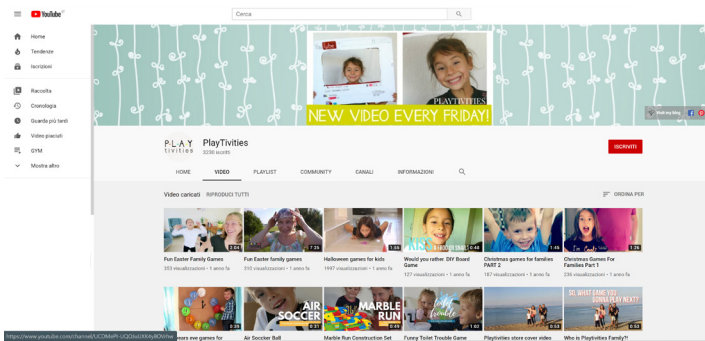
YouTube IT

Cerca

Home
Tendenze
Iscrizioni
Raccolta
Cronologia
Guarda più tardi
Video piaciuti
GYM
Mostra altro

PLAYTIVITIES
NEW VIDEO EVERY FRIDAY!

Visit my blog

PLAY TIVITIES

PlayTivities
2230 iscritti

ISCRIVITI

HOME
VIDEO
PLAYLIST
COMMUNITY
CANALI
INFORMAZIONI

Video caricati
RIPRODUCI TUTTI
ORDINA PER

2:04
Fun Easter Family Games
353 visualizzazioni • 1 anno fa

7:25
Fun Easter family games
315 visualizzazioni • 1 anno fa

1:56
Halloween games for kids
1997 visualizzazioni • 1 anno fa

0:48
Would you rather. DIY Board Game
127 visualizzazioni • 1 anno fa

1:45
Christmas games for families PART 2
167 visualizzazioni • 1 anno fa

1:26
Christmas Games For Families Part 1
234 visualizzazioni • 1 anno fa

0:39
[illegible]ears eve games for

AIR SOCCER
0:31
Air Soccer Ball

MARBLE RUN
0:49
Marble Run Construction Set

1:02
Funny Toilet Trouble Game

0:53
Playtivities store cover video

SO, WHAT CAN YOU GONNA PLAY NEXT?
0:53
Who is Playtivities Family?!

https://www.youtube.com/channel/UCOMePi-UQOiuU3Kky8DhYm